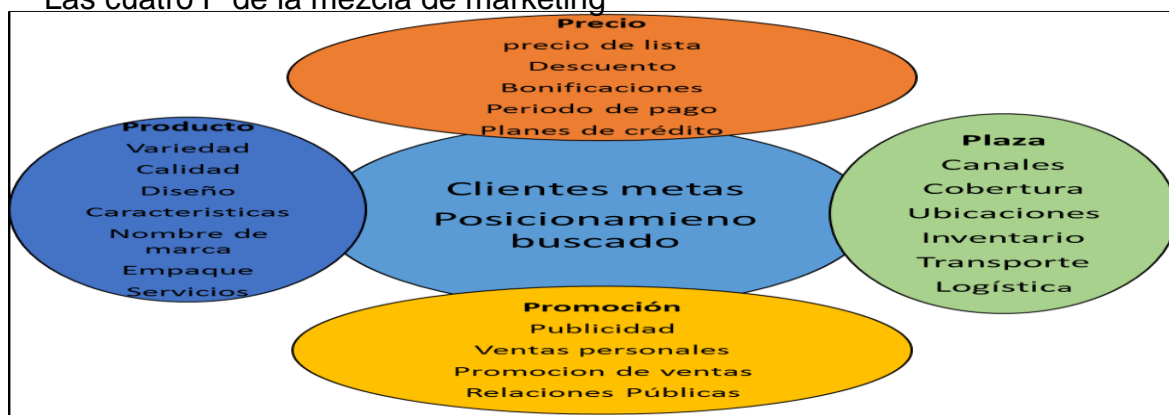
Las cuatro P de la mezcla de marketing

Precio
precio de lista
Descuento
Bonificaciones
Periodo de pago
Planes de crédito

Producto
Variedad
Calidad
Diseño
Caracteristicas
Nombre de marca
Empaque
Servicios

Clientes metas
Posicionamieno buscado

Plaza
Canales
Cobertura
Ubicaciones
Inventario
Transporte
Logística

Promoción
Publicidad
Ventas personales
Promocion de ventas
Relaciones Públicas